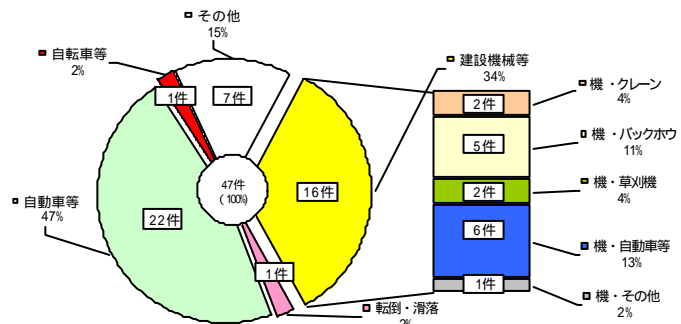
その他
15%

自転車等
2%

1件

7件

建設機械等
34%

47件
(100%)

16件

自動車等
47%

22件

1件

転倒・滑落
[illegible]

2件
機・クレーン
4%

5件
機・バックホウ
11%

2件
機・草刈機
4%

6件
機・自動車等
13%

1件
機・その他
2%